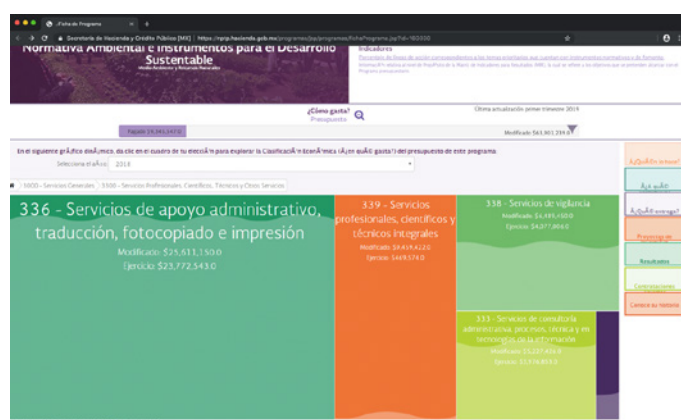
Ficha de Programa

Secretaría de Hacienda y Crédito Público [MX] | https://nptp.hacienda.gob.mx/programas/jsp/programas/fichaPrograma.jsp?id=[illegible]

Normativa Ambiental e Instrumentos para el Desarrollo Sustentable

Medio Ambiente y Recursos Naturales

Indicadores

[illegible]

¿Cómo gasta?

Presupuesto

Última actualización primer trimestre 2019

Pagado $4,945,247.0

Modificado $63,901,239.0

En el siguiente grÃ¡fico dinÃ¡mico, da clic en el cuadro de tu elecciÃ³n para explorar la ClasificaciÃ³n EconÃ³mica (Â¿en quÃ© gasta?) del presupuesto de este programa.

Selecciona el año: 2018

3000 - Servicios Generales | 3300 - Servicios Profesionales, Científicos, Técnicos y Otros Servicios

336 - Servicios de apoyo administrativo, traducción, fotocopiado e impresión

Modificado: $25,611,150.0

Ejercicio: $23,772,543.0

339 - Servicios profesionales, científicos y técnicos integrales

Modificado: $9,419,412.0

Ejercicio: $469,574.0

338 - Servicios de vigilancia

Modificado: $4,495,450.0

Ejercicio: $4,077,866.0

333 - Servicios de consultoría administrativa, procesos, técnica y en tecnologías de la información

Modificado: $5,207,454.0

Ejercicio: $3,576,833.0

Â¿QuÃ© es nuestro?

Â¿A quiÃ©n?

Â¿QuÃ© entrega?

Presupuesto

Resultados

Contrataciones

Conoce su historia